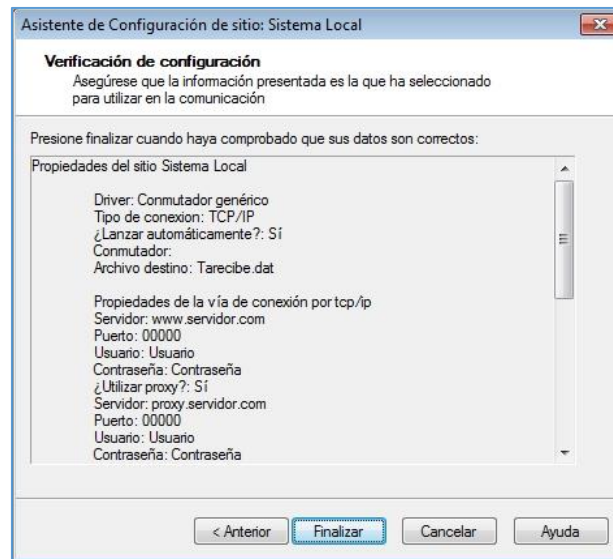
Asistente de Configuración de sitio: Sistema Local

Verificación de configuración
Asegúrese que la información presentada es la que ha seleccionado para utilizar en la comunicación

Presione finalizar cuando haya comprobado que sus datos son correctos:

Propiedades del sitio Sistema Local

Driver: Conmutador genérico
Tipo de conexion: TCP/IP
¿Lanzar automáticamente?: Sí
Conmutador:
Archivo destino: Tarecibe.dat

Propiedades de la vía de conexión por tcp/ip
Servidor: www.servidor.com
Puerto: 00000
Usuario: Usuario
Contraseña: Contraseña
¿Utilizar proxy?: Sí
Servidor: proxy.servidor.com
Puerto: 00000
Usuario: Usuario
Contraseña: Contraseña

< Anterior | Finalizar | Cancelar | Ayuda